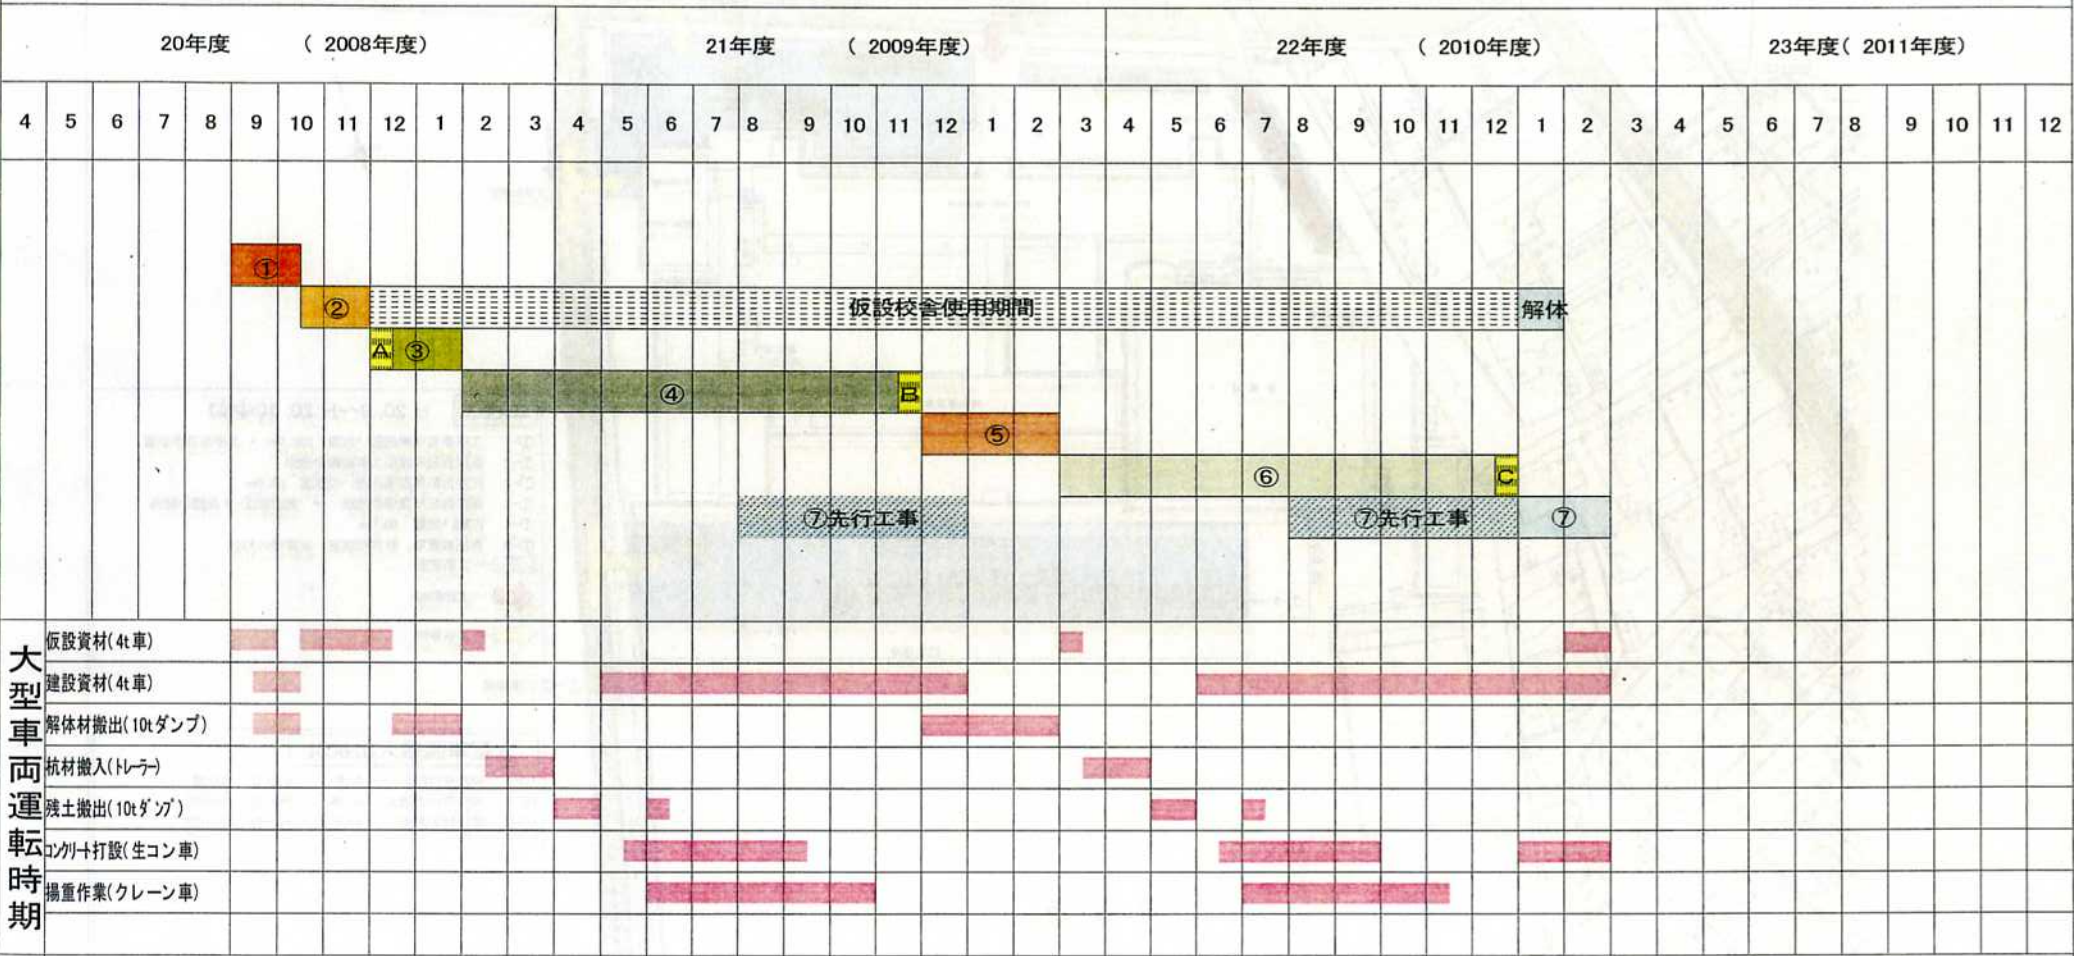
| 20年度（2008年度） | | | | | | | | | | | | 21年度（2009年度） | | | | | | | | | | | | 22年度（2010年度） | | | | | | | | | | | | 23年度（2011年度） | | | | | | | | |
|---|---|---|---|---|---|---|---|---|---|---|---|---|---|---|---|---|---|---|---|---|---|---|---|---|---|---|---|---|---|---|---|---|---|---|---|---|---|---|---|---|---|---|---|---|
| 4 | 5 | 6 | 7 | 8 | 9 | 10 | 11 | 12 | 1 | 2 | 3 | 4 | 5 | 6 | 7 | 8 | 9 | 10 | 11 | 12 | 1 | 2 | 3 | 4 | 5 | 6 | 7 | 8 | 9 | 10 | 11 | 12 | 1 | 2 | 3 | 4 | 5 | 6 | 7 | 8 | 9 | 10 | 11 | 12 |

①
②
仮設校舎使用期間
解体
A
③
④
B
⑤
⑥
C
⑦先行工事
⑦先行工事
⑦

大型車両運転時期
仮設資材（4t車）
建設資材（4t車）
解体材搬出（10tダンプ）
杭材搬入（トレーラー）
残土搬出（10tダンプ）
コンクリート打設（生コン車）
揚重作業（クレーン車）